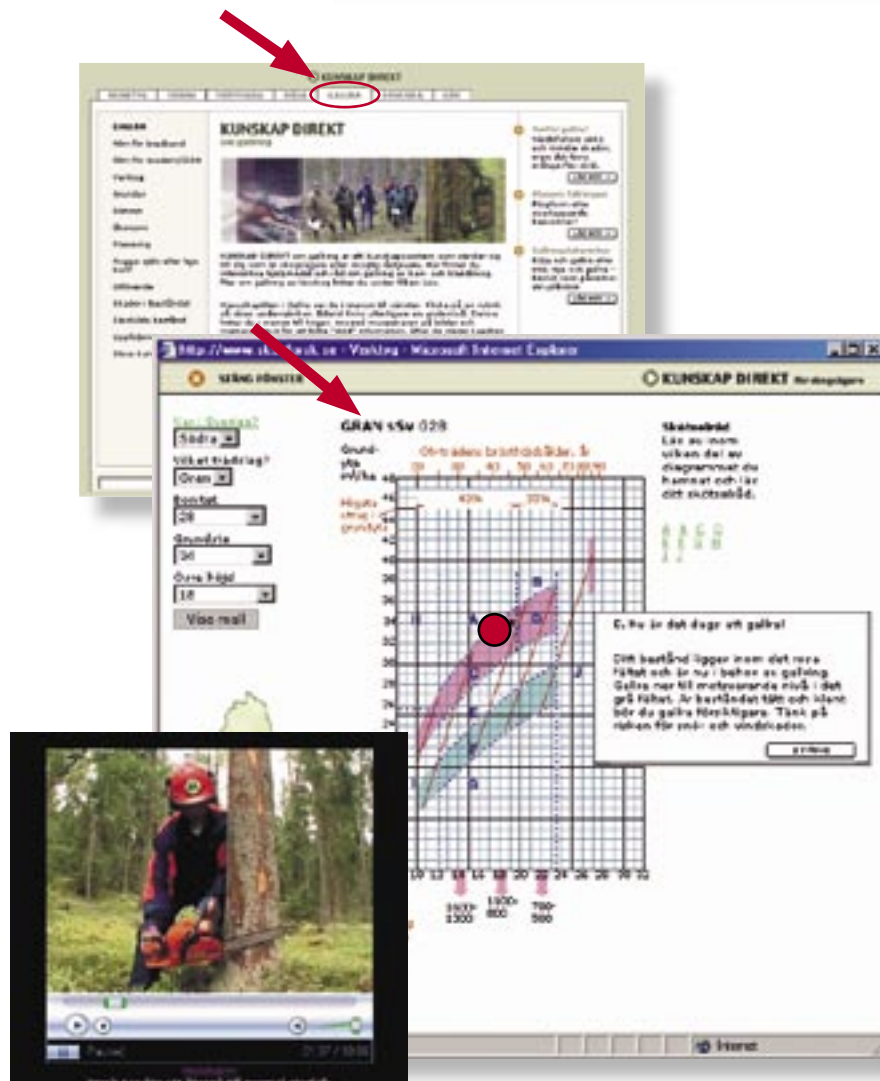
KUNSKAP DIREKT

KUNSKAP DIREKT

om gallring

http://www.skogforsk.se - Visning - Microsoft Internet Explorer

STÄNG FÖNSTER

KUNSKAP DIREKT för skogsägare

Var i Sverige?
Södra
Vilket trädslag?
Gran
Bonitet
28
Grundyta
34
Övre höjd
18
Visa mall

GRAN SÖ G28

Grundyta m²/ha

Skötselråd
Läs av inom vilken del av diagrammet du hamnat och läs ditt skötselråd.

Ja, nu är det dags att gallra!

Ditt bestånd ligger inom det rosa fältet och är nu i behov av gallring. Gallra ner till motsvarande nivå i det grå fältet. Är beståndet tätt och klent bör du gallra försiktigare. Tänk på risken för snö- och vindskador.

40%
30%
48
46
44
42
40
38
36
34
32
30
28
26
24
10
12
14
16
18
20
22
24
26
28
30

1900-1300
1300-800
700-500

Internet